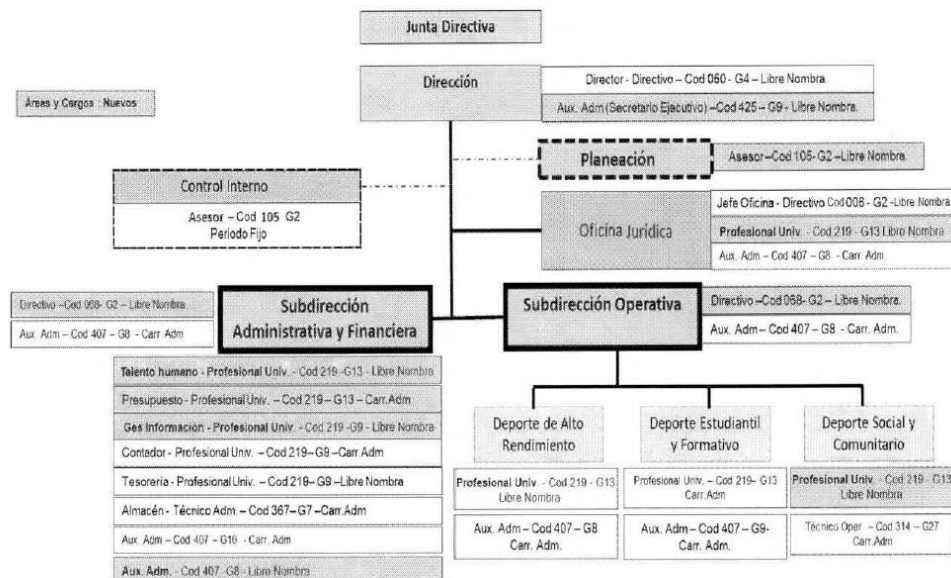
Junta Directiva

Dirección

Director - Directivo – Cod 050 - G4 – Libre Nombra.

Aux. Adm (Secretario Ejecutivo) –Cod 425 – G9 - Libre Nombra.

Áreas y Cargos : Nuevos

Planeación

Asesor – Cod 105- G2 – Libre Nombra.

Control Interno

Asesor – Cod 105 G2
Periodo Fijo

Oficina Jurídica

Jefe Oficina - Directivo Cod 006 - G2 - Libre Nombra

Profesional Univ. - Cod 219 - G13 Libre Nombra

Aux. Adm – Cod 407 – G8 - Carr. Adm

Directivo – Cod 068- G2 – Libre Nombra.

Aux. Adm – Cod 407 – G8 - Carr. Adm

Subdirección Administrativa y Financiera

Subdirección Operativa

Directivo – Cod 068- G2 – Libre Nombra.

Aux. Adm – Cod 407 – G8 - Carr. Adm.

Talento humano - Profesional Univ. - Cod 219 - G13 - Libre Nombra

Presupuesto - Profesional Univ. – Cod 219 – G13 – Carr.Adm

Ges Informacion - Profesional Univ. - Cod 219 - G9 - Libre Nombra

Contador - Profesional Univ. – Cod 219 – G9 – Carr.Adm

Tesoreria - Profesional Univ. – Cod 219– G9 – Libre Nombra

Almacén - Técnico Adm. – Cod 367 – G7 – Carr.Adm

Aux. Adm – Cod 407 – G16 - Carr. Adm

Aux. Adm. - Cod 407 - G8 - Libre Nombra

Deporte de Alto Rendimiento

Deporte Estudiantil y Formativo

Deporte Social y Comunitario

Profesional Univ. - Cod 219 - G13 Libre Nombra

Profesional Univ. - Cod 219 – G13 Carr.Adm

Profesional Univ. - Cod 219 - G13 Libre Nombra

Aux. Adm – Cod 407 – G8 Carr. Adm.

Aux. Adm – Cod 407 – G9- Carr. Adm.

Técnico Oper. - Cod 314 – G27 Carr.Adm